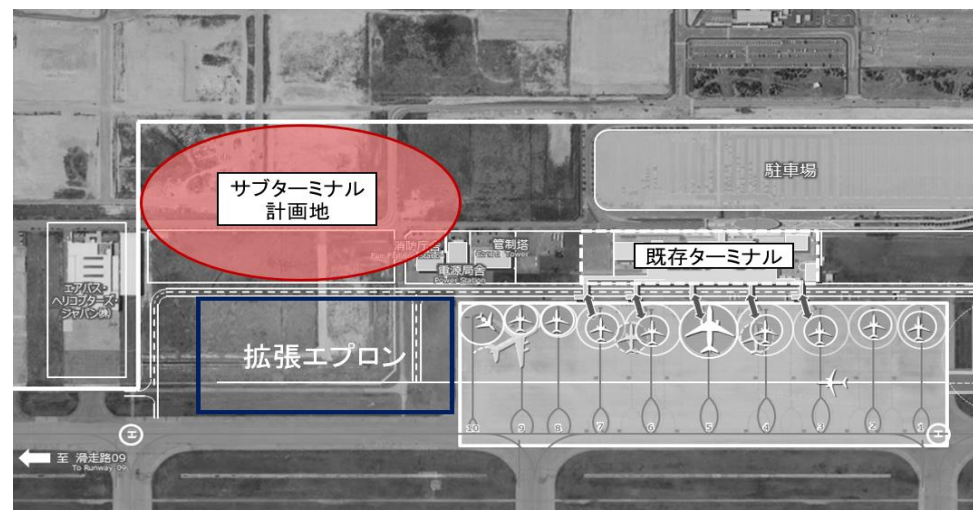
駐車場

サブターミナル
計画地

消防庁舎

管制塔
Control Tower

電源局舎
Power Station

既存ターミナル

エアバス・
ヘリコプターズ・
ジャパン㈱

拡張エプロン

10
9
8
7
6
5
4
3
2
1

至 滑走路09
To Runway 09

エ